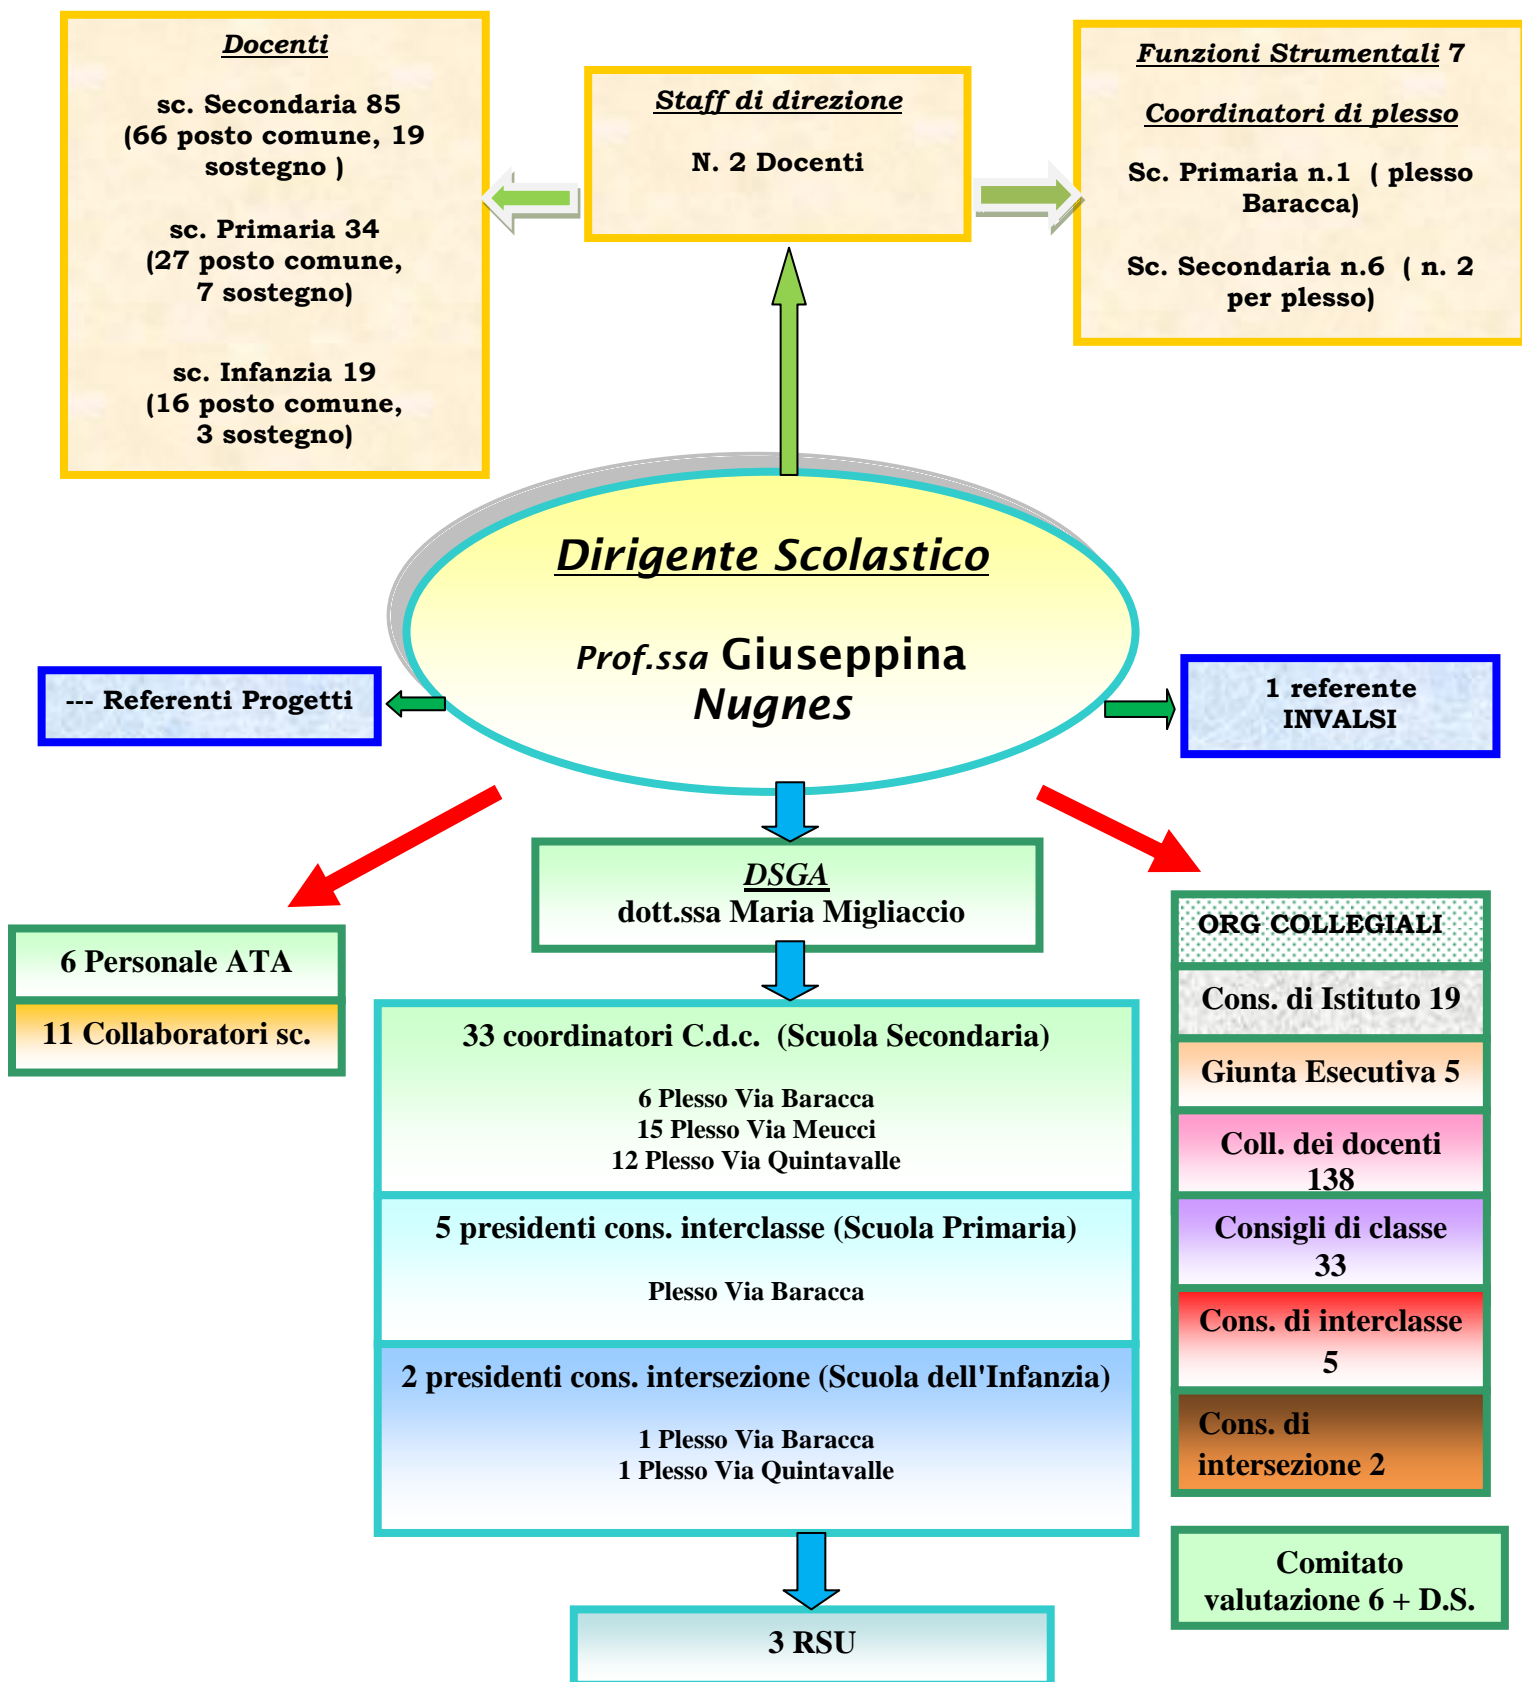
Docenti

sc. Secondaria 85 (66 posto comune, 19 sostegno )

sc. Primaria 34 (27 posto comune, 7 sostegno)

sc. Infanzia 19 (16 posto comune, 3 sostegno)

Staff di direzione

N. 2 Docenti

Funzioni Strumentali 7

Coordinatori di plesso

Sc. Primaria n.1 ( plesso Baracca)

Sc. Secondaria n.6 ( n. 2 per plesso)

Dirigente Scolastico

Prof.ssa Giuseppina Nugnes

--- Referenti Progetti

1 referente INVALSI

DSGA
dott.ssa Maria Migliaccio

6 Personale ATA

11 Collaboratori sc.

33 coordinatori C.d.c. (Scuola Secondaria)

6 Plesso Via Baracca
15 Plesso Via Meucci
12 Plesso Via Quintavalle

5 presidenti cons. interclasse (Scuola Primaria)

Plesso Via Baracca

2 presidenti cons. intersezione (Scuola dell'Infanzia)

1 Plesso Via Baracca
1 Plesso Via Quintavalle

3 RSU

ORG COLLEGIALI

Cons. di Istituto 19

Giunta Esecutiva 5

Coll. dei docenti 138

Consigli di classe 33

Cons. di interclasse 5

Cons. di intersezione 2

Comitato valutazione 6 + D.S.